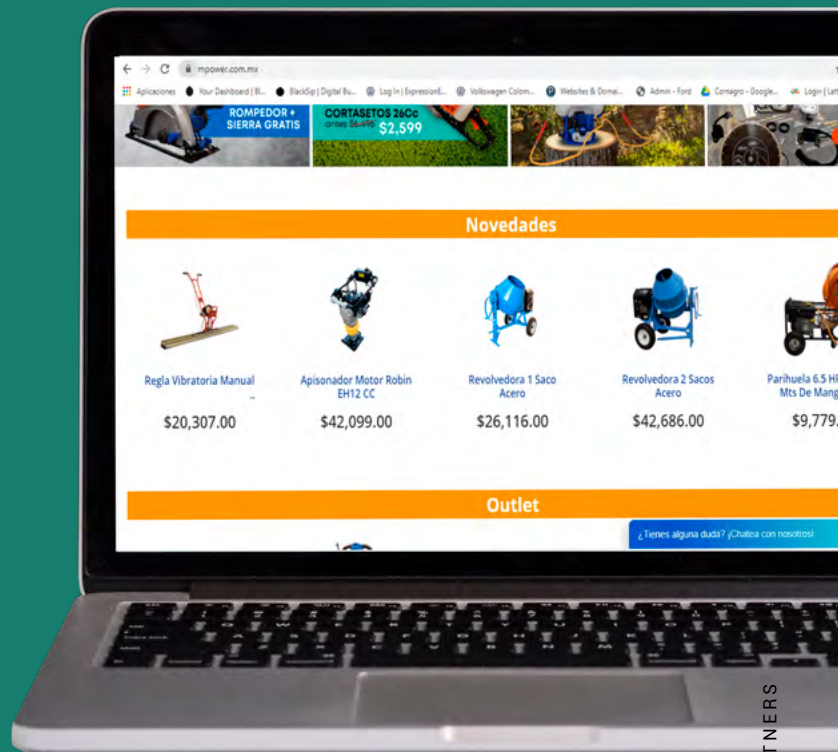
mpower.com.mx

Aplicaciones Your Dashboard | Bl... BlackSip | Digital Bu... Log In | ExpressionE... Volkswagen Colom... Websites & Domai... Admin - Ford Comagro - Google... Login | Lat

ROMPEDOR + SIERRA GRATIS

CORTASETOS 26Cc antes $5,496 $2,599

Novedades

Regla Vibratoria Manual ..

$20,307.00

Apisonador Motor Robin EH12 CC

$42,099.00

Revolvedora 1 Saco Acero

$26,116.00

Revolvedora 2 Sacos Acero

$42,686.00

Parihuela 6.5 H Mts De Mang

$9,779.

Outlet

¿Tienes alguna duda? ¡Chatea con nosotros!

TNERS